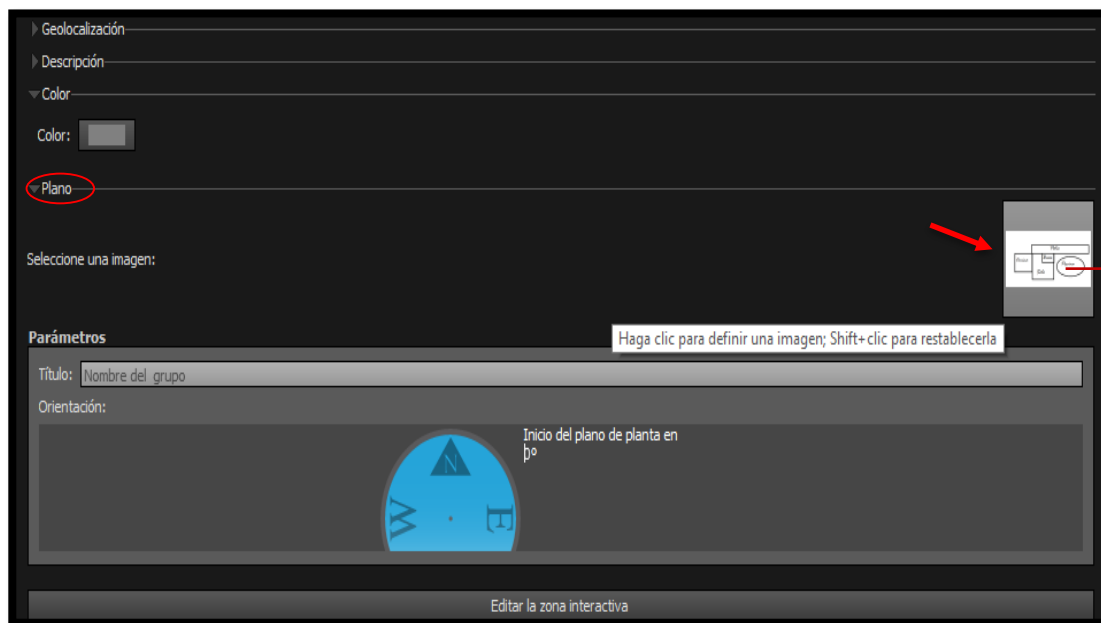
Geolocalización

Descripción

Color

Color:

Plano

Seleccione una imagen:

Parámetros

Haga clic para definir una imagen; Shift+clic para restablecerla

Título: Nombre del grupo

Orientación:

Inicio del plano de planta en 0º

N

E

W

Editar la zona interactiva